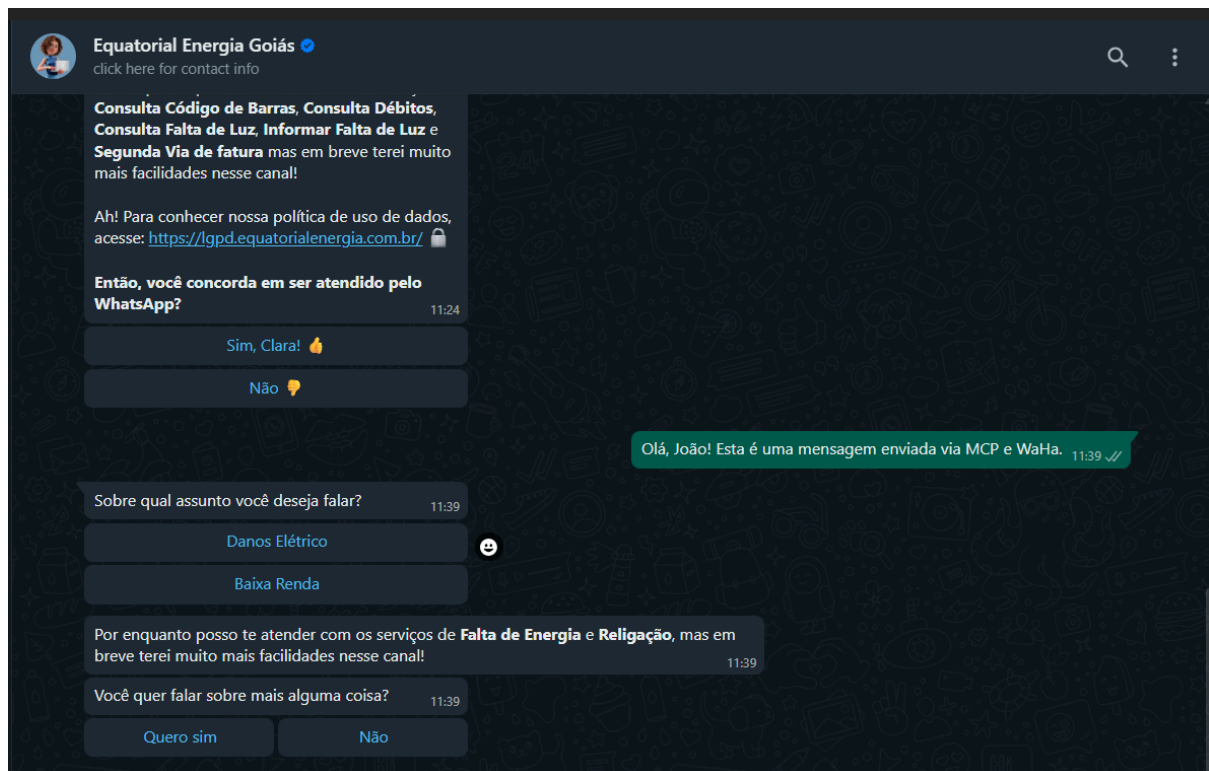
Equatorial Energia Goiás
click here for contact info

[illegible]
**Consulta Código de Barras**, **Consulta Débitos**, **Consulta Falta de Luz**, **Informar Falta de Luz** e **Segunda Via de fatura** mas em breve terei muito mais facilidades nesse canal!

Ah! Para conhecer nossa política de uso de dados, acesse: https://lgpd.equatorialenergia.com.br/ 🔒

**Então, você concorda em ser atendido pelo WhatsApp?** 11:24

Sim, Clara! 👍

Não 👎

Olá, João! Esta é uma mensagem enviada via MCP e WaHa. 11:39

Sobre qual assunto você deseja falar? 11:39

Danos Elétrico

Baixa Renda

Por enquanto posso te atender com os serviços de **Falta de Energia** e **Religação**, mas em breve terei muito mais facilidades nesse canal! 11:39

Você quer falar sobre mais alguma coisa? 11:39

Quero sim

Não